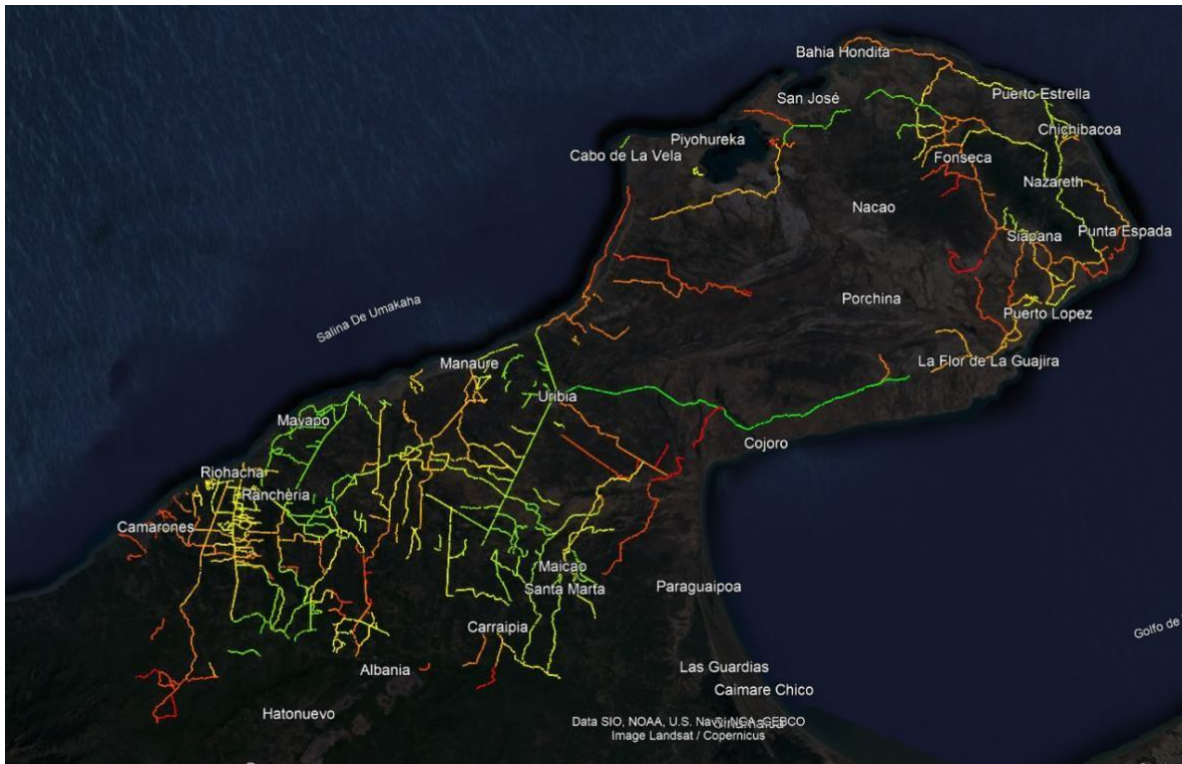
Bahia Hondita
San José
Puerto Estrella
Piyohureka
Chichibacoa
Cabo de La Vela
Fonseca
Nazareth
Nacao
Punta Espada
Siapana
Porchina
Puerto Lopez
Salina De Umakaha
La Flor de La Guajira
Manaure
Uribia
Mayapo
Cojoro
Riohacha
Ranchería
Camarones
Maicao
Santa Marta
Paraguaipoa
Carraipia
Golfo de
Albania
Las Guardias
Caimare Chico
Hatonuevo
Data SIO, NOAA, U.S. Navy, NGA, GEBCO
Image Landsat / Copernicus